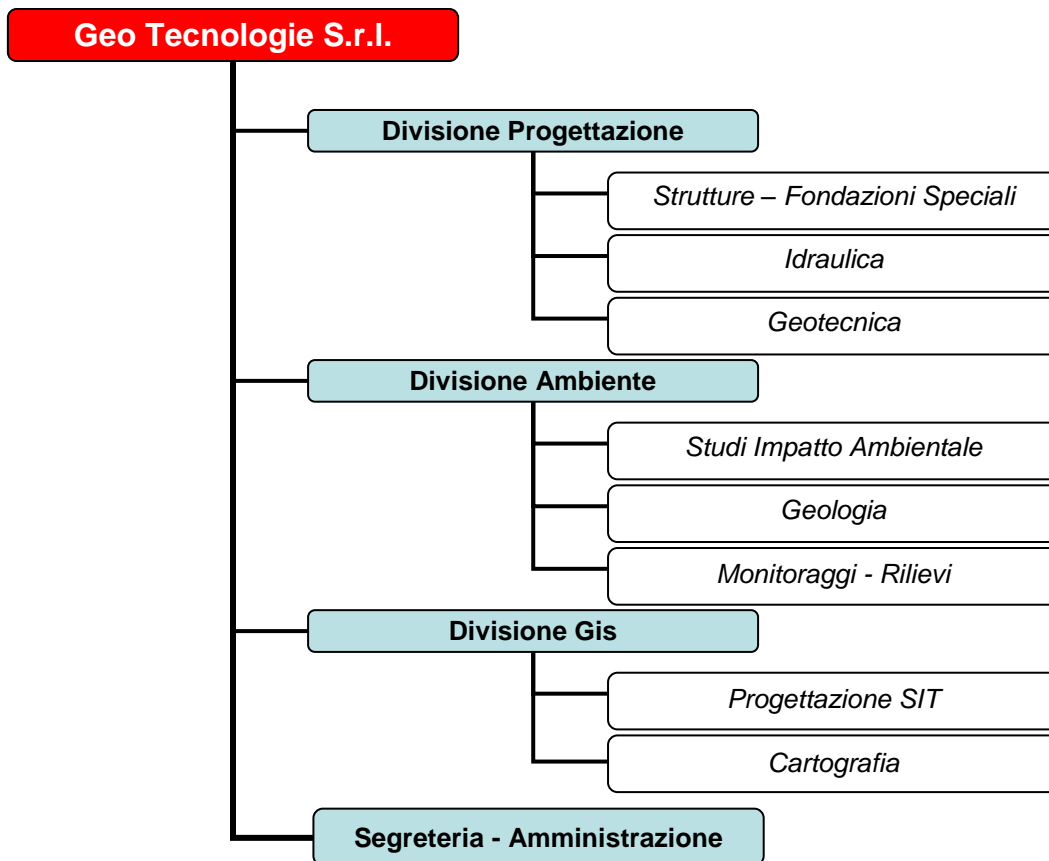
Geo Tecnologie S.r.l.

Divisione Progettazione

Strutture – Fondazioni Speciali

Idraulica

Geotecnica

Divisione Ambiente

Studi Impatto Ambientale

Geologia

Monitoraggi - Rilievi

Divisione Gis

Progettazione SIT

Cartografia

Segreteria - Amministrazione